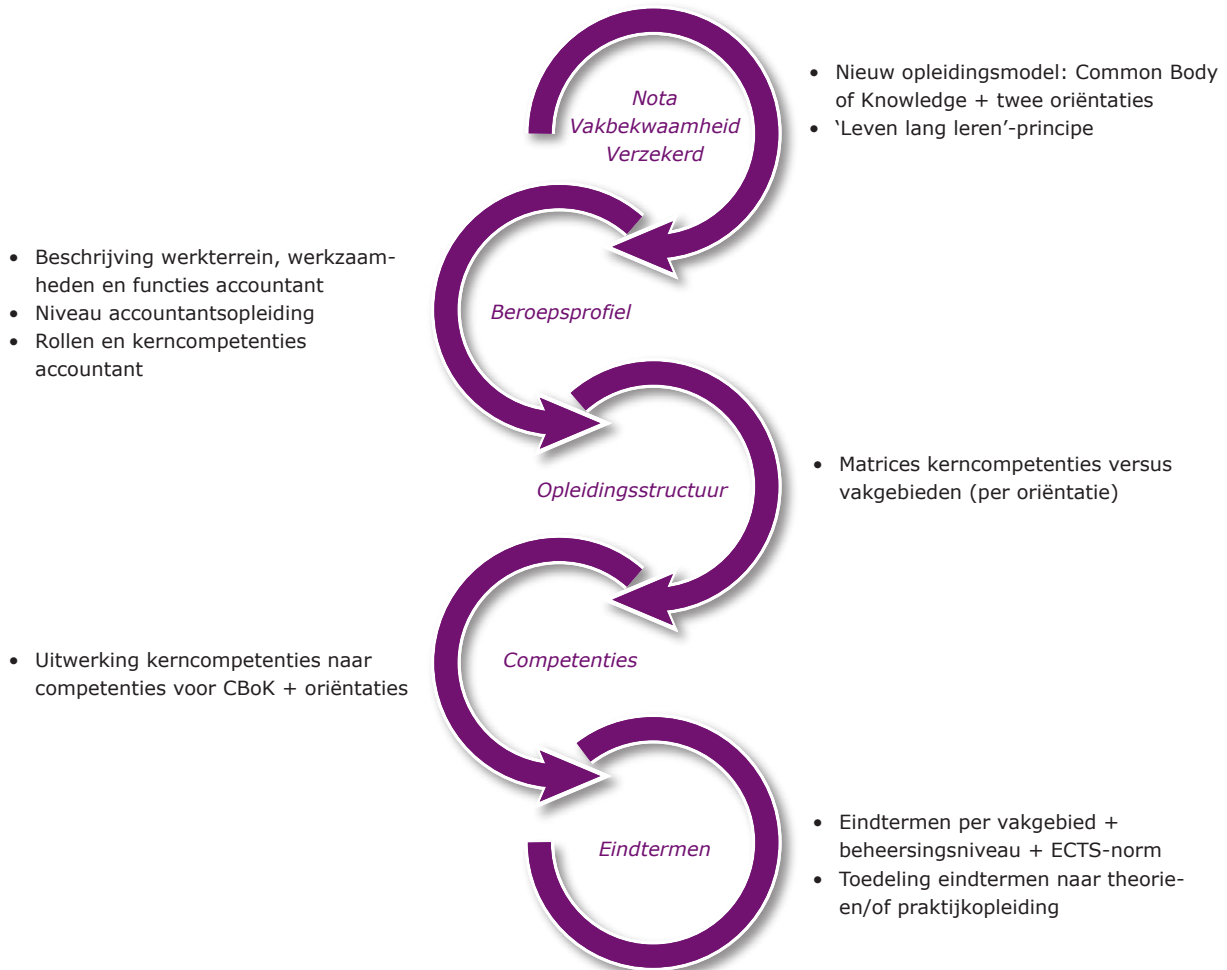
Nota Vakbekwaamheid Verzekerd

• Nieuw opleidingsmodel: Common Body of Knowledge + twee oriëntaties
• 'Leven lang leren'-principe

• Beschrijving werkterrein, werkzaamheden en functies accountant
• Niveau accountantsopleiding
• Rollen en kerncompetenties accountant

Beroepsprofiel

Opleidingsstructuur

• Matrices kerncompetenties versus vakgebieden (per oriëntatie)

• Uitwerking kerncompetenties naar competenties voor CBoK + oriëntaties

Competenties

Eindtermen

• Eindtermen per vakgebied + beheersingsniveau + ECTS-norm
• Toedeling eindtermen naar theorie- en/of praktijkopleiding